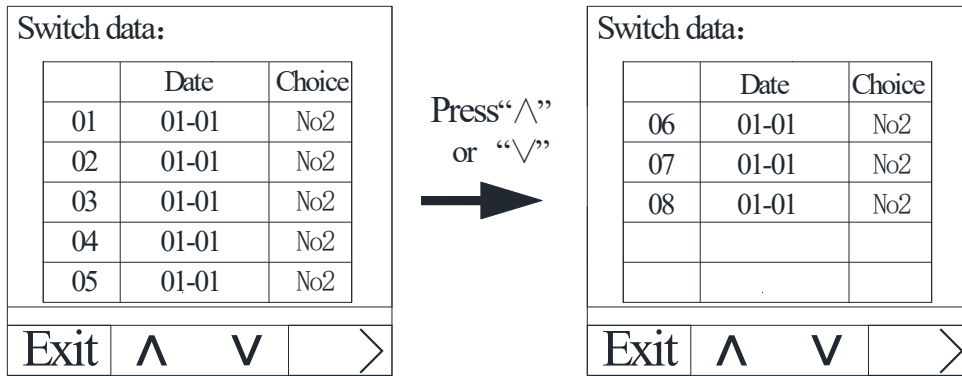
Switch data:

| | Date | Choice |
|---|---|---|
| 01 | 01-01 | No2 |
| 02 | 01-01 | No2 |
| 03 | 01-01 | No2 |
| 04 | 01-01 | No2 |
| 05 | 01-01 | No2 |

Exit ∧ ∨ >

Press"∧" or "∨"

Switch data:

| | Date | Choice |
|---|---|---|
| 06 | 01-01 | No2 |
| 07 | 01-01 | No2 |
| 08 | 01-01 | No2 |
| | | |
| | | |

Exit ∧ ∨ >